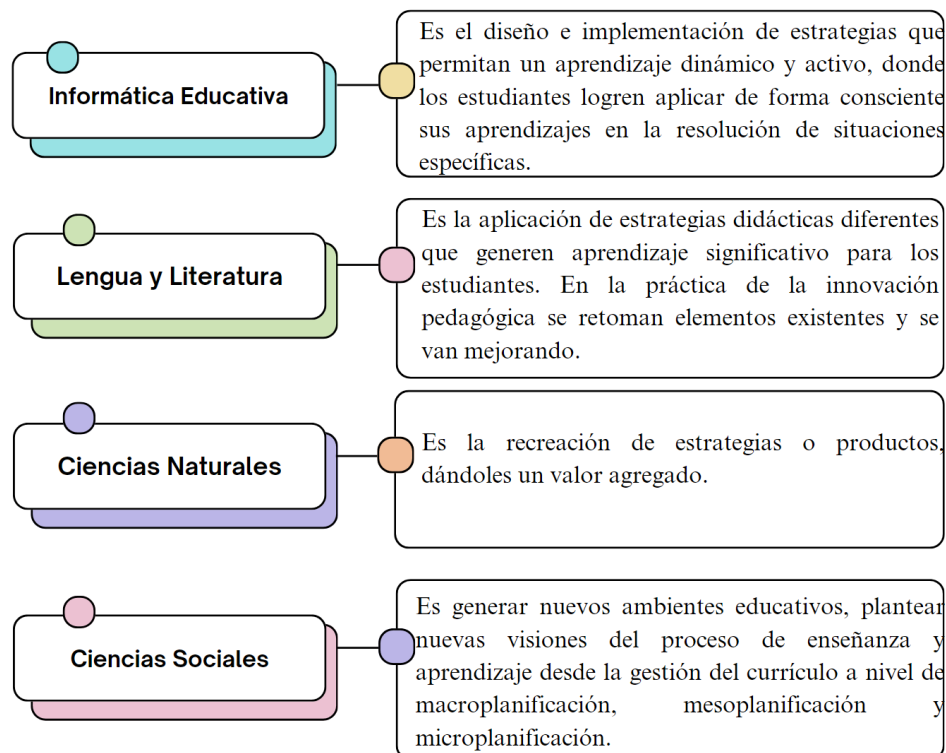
Informática Educativa

Es el diseño e implementación de estrategias que permitan un aprendizaje dinámico y activo, donde los estudiantes logren aplicar de forma consciente sus aprendizajes en la resolución de situaciones específicas.

Lengua y Literatura

Es la aplicación de estrategias didácticas diferentes que generen aprendizaje significativo para los estudiantes. En la práctica de la innovación pedagógica se retoman elementos existentes y se van mejorando.

Ciencias Naturales

Es la recreación de estrategias o productos, dándoles un valor agregado.

Ciencias Sociales

Es generar nuevos ambientes educativos, plantear nuevas visiones del proceso de enseñanza y aprendizaje desde la gestión del currículo a nivel de macroplanificación, mesoplanificación y microplanificación.